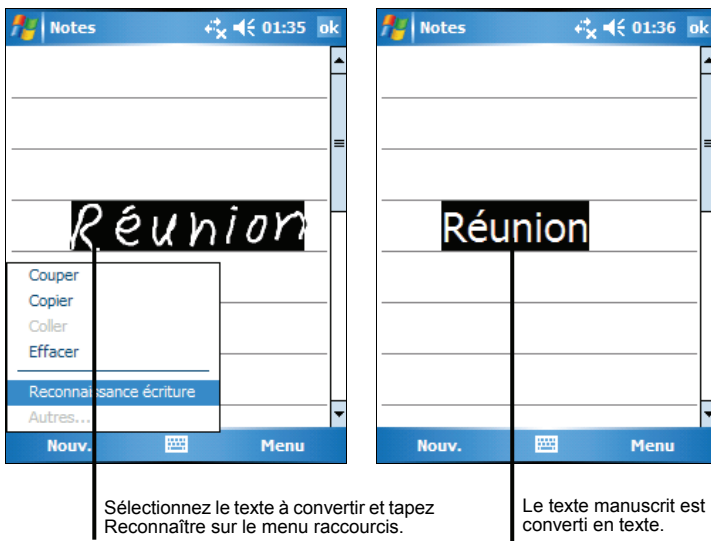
Notes 01:35 ok

Réunion

Couper
Copier
Coller
Effacer
Reconnaissance écriture
Autres...

Nouv. Menu

Notes 01:36 ok

Réunion

Nouv. Menu

Sélectionnez le texte à convertir et tapez Reconnaître sur le menu raccourcis.

Le texte manuscrit est converti en texte.